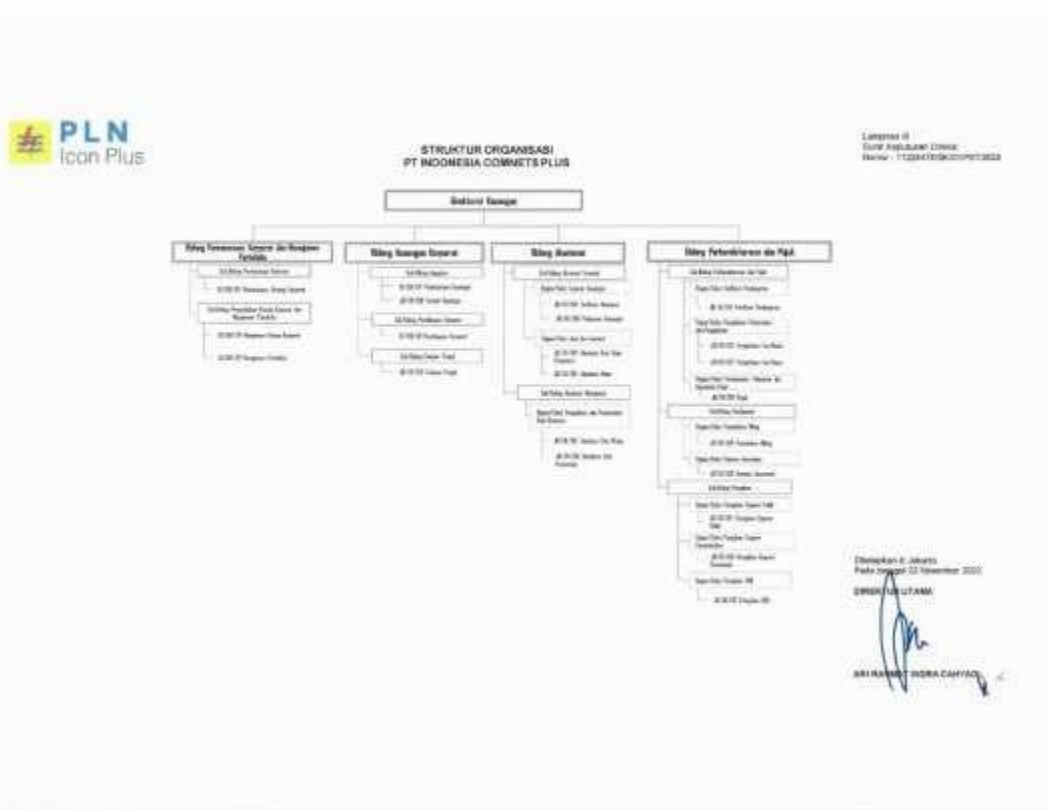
PLN
Icon Plus

STRUKTUR ORGANISASI
PT INDONESIA COMNETS PLUS

Lampiran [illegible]
Surat Keputusan Direksi
Nomor : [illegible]

Direktorat Keuangan

Bidang Manajemen Keuangan dan Manajemen Portofolio

Bidang Keuangan Korporat

Bidang Akuntansi

Bidang Perbendaharaan dan Pajak

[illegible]

Ditetapkan di Jakarta
Pada tanggal 22 November 2022

DIREKTUR UTAMA

ARI RAHMAT INDRA CAHYADI